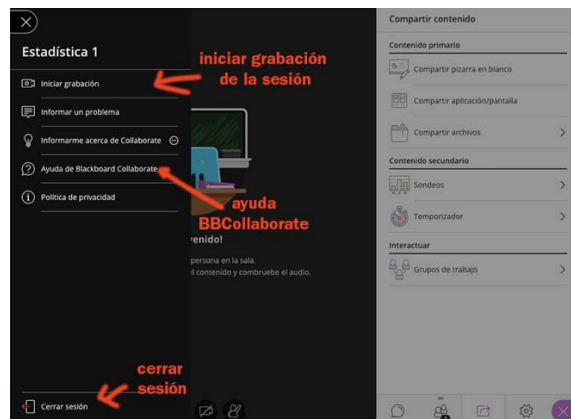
Estadística 1

Iniciar grabación

Informar un problema

Informarme acerca de Collaborate

Ayuda de Blackboard Collaborate

Política de privacidad

Cerrar sesión

iniciar grabación de la sesión

ayuda BBCollaborate

cerrar sesión

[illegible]venido!

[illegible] persona en la sala.
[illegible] contenido y compruebe el audio.

Compartir contenido

Contenido primario

Compartir pizarra en blanco

Compartir aplicación/pantalla

Compartir archivos

Contenido secundario

Sondeos

Temporizador

Interactuar

Grupos de trabajo